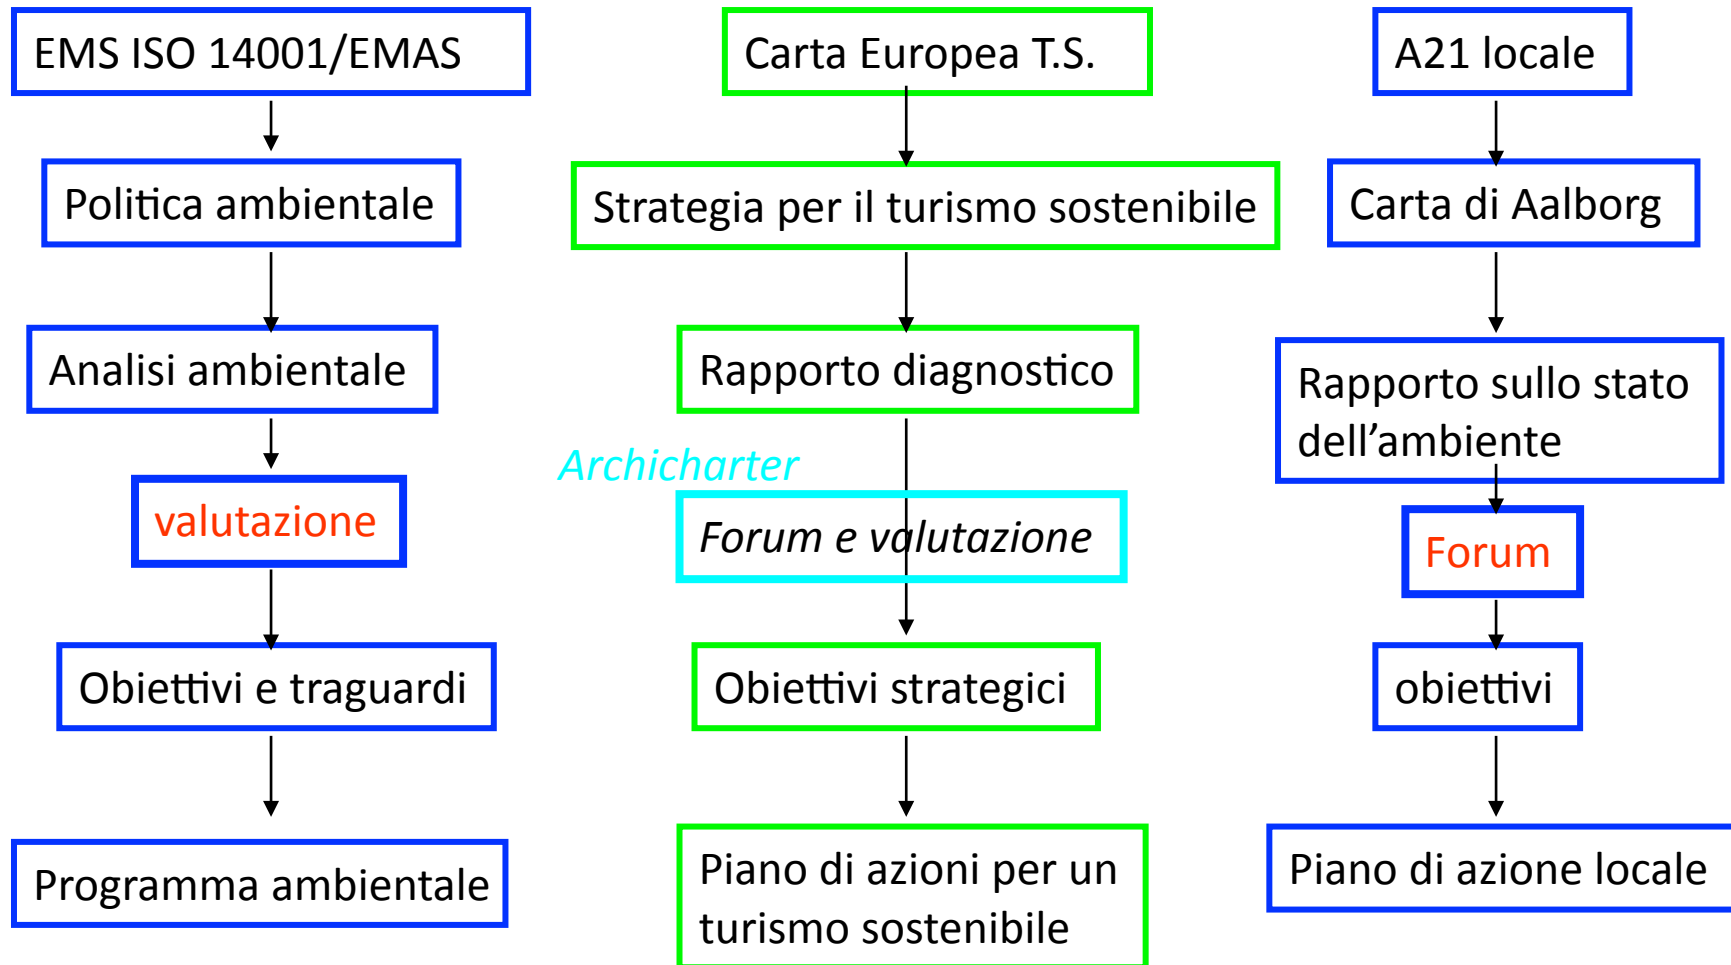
EMS ISO 14001/EMAS

Politica ambientale

Analisi ambientale

valutazione

Obiettivi e traguardi

Programma ambientale

Carta Europea T.S.

Strategia per il turismo sostenibile

Rapporto diagnostico

Archicharter

Forum e valutazione

Obiettivi strategici

Piano di azioni per un turismo sostenibile

A21 locale

Carta di Aalborg

Rapporto sullo stato dell'ambiente

Forum

obiettivi

Piano di azione locale